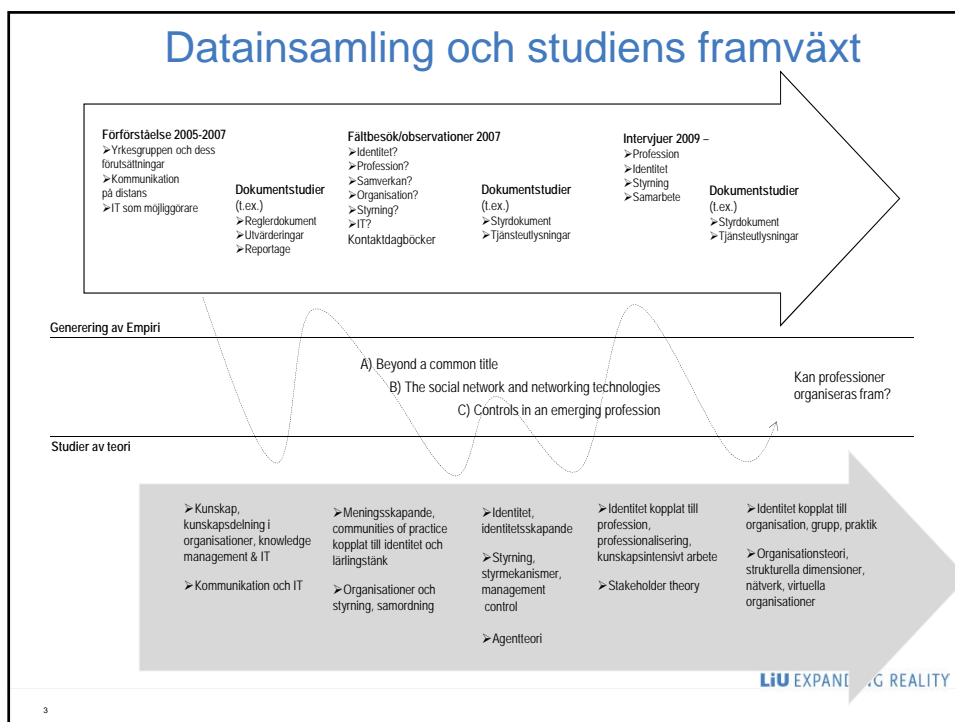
Datainsamling och studiens framväxt

Förförståelse 2005-2007
➢Yrkesgruppen och dess förutsättningar
➢Kommunikation på distans
➢IT som möjliggörare

Dokumentstudier (t.ex.)
➢Reglerdokument
➢Utvärderingar
➢Reportage

Fältbesök/observationer 2007
➢Identitet?
➢Profession?
➢Samverkan?
➢Organisation?
➢Styrning?
➢IT?
Kontaktdagböcker

Dokumentstudier (t.ex.)
➢Styrdokument
➢Tjänsteutlysningar

Intervjuer 2009 –
➢Profession
➢Identitet
➢Styrning
➢Samarbete

Dokumentstudier (t.ex.)
➢Styrdokument
➢Tjänsteutlysningar

Generering av Empiri

A) Beyond a common title
B) The social network and networking technologies
C) Controls in an emerging profession

Kan professioner organiseras fram?

Studier av teori

➢Kunskap, kunskapsdelning i organisationer, knowledge management & IT

➢Kommunikation och IT

➢Meningsskapande, communities of practice kopplat till identitet och lärlingstänk

➢Organisationer och styrning, samordning

➢Identitet, identitetsskapande

➢Styrning, styrmekanismer, management control

➢Agentteori

➢Identitet kopplat till profession, professionalisering, kunskapsintensivt arbete

➢Stakeholder theory

➢Identitet kopplat till organisation, grupp, praktik

➢Organisationsteori, strukturella dimensioner, nätverk, virtuella organisationer

LiU EXPAND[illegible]G REALITY

3